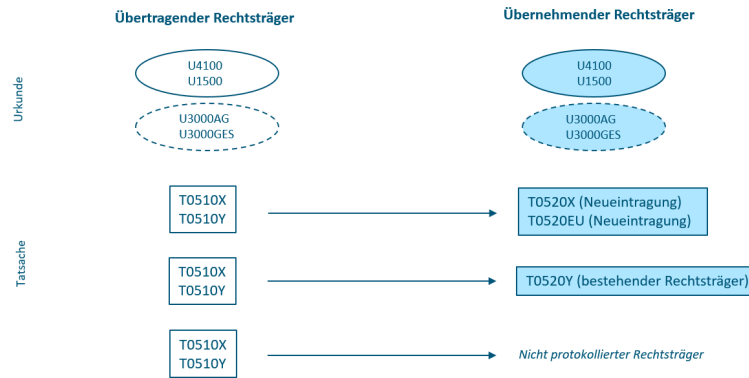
Übertragender Rechtsträger

Übernehmender Rechtsträger

Urkunde

U4100
U1500

U3000AG
U3000GES

U4100
U1500

U3000AG
U3000GES

Tatsache

T0510X
T0510Y

T0520X (Neueintragung)
T0520EU (Neueintragung)

T0510X
T0510Y

T0520Y (bestehender Rechtsträger)

T0510X
T0510Y

Nicht protokollierter Rechtsträger